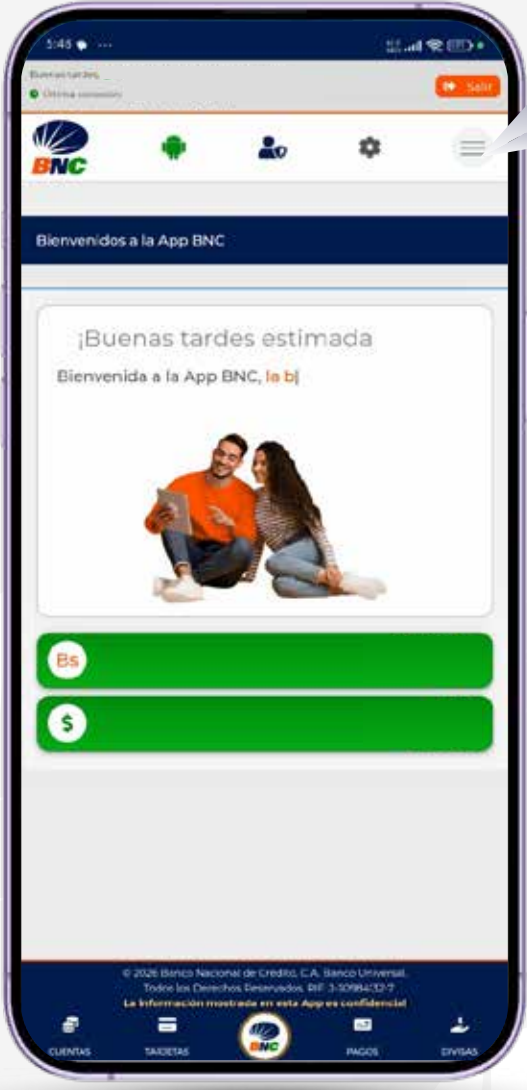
5:45

Buenas tardes, _

Última sesión

Salir

BNC

Bienvenidos a la App BNC

¡Buenas tardes estimada

Bienvenida a la App BNC, la b|

Bs

$

© 2026 Banco Nacional de Crédito, C.A. Banco Universal.
Todos los Derechos Reservados. RIF: J-30984132-7
La información mostrada en esta App es confidencial

CUENTAS TARJETAS BNC PAGOS DIVISAS